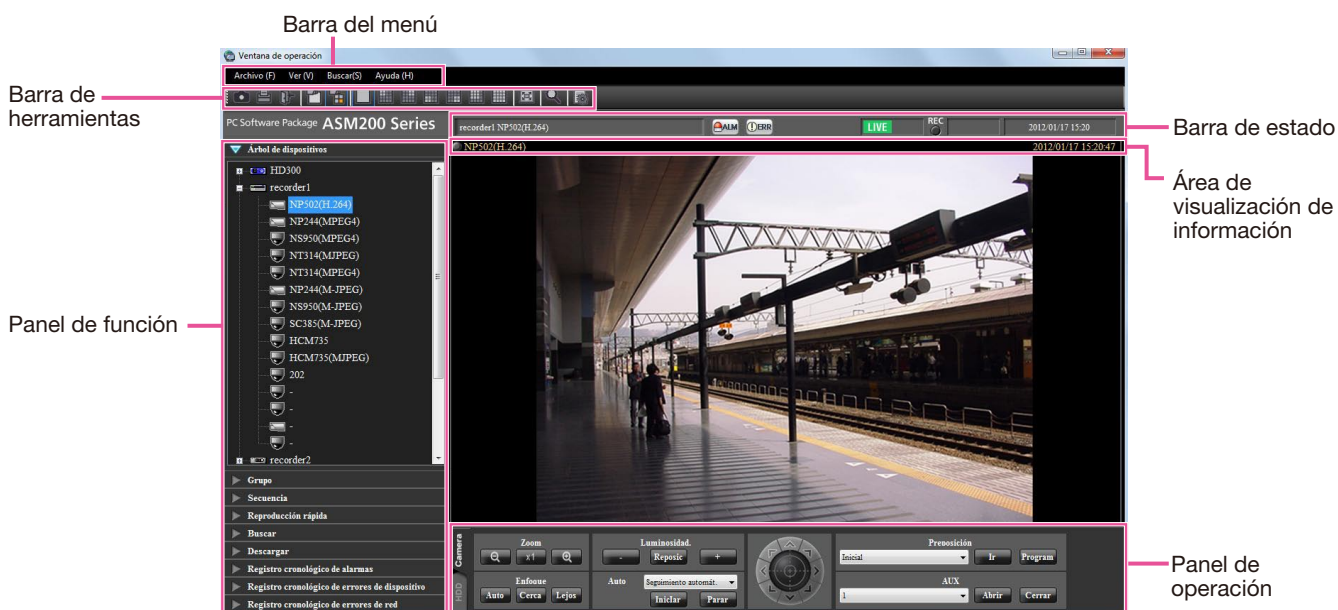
Barra del menú

Barra de herramientas

Panel de función

Barra de estado

Área de visualización de información

Panel de operación

Ventana de operación

Archivo (F) Ver (V) Buscar(S) Ayuda (H)

PC Software Package ASM200 Series

Árbol de dispositivos

HD300
recorder1
NP502(H.264)
NP244(MPEG4)
NS950(MPEG4)
NT314(MJPEG)
NT314(MPEG4)
NP244(M-JPEG)
NS950(M-JPEG)
SC385(M-JPEG)
HCM735
HCM735(MJPEG)
202
-
-
-
-
recorder2

Grupo
Secuencia
Reproducción rápida
Buscar
Descargar
Registro cronológico de alarmas
Registro cronológico de errores de dispositivo
Registro cronológico de errores de red

recorder1 NP502(H.264)
ALM
ERR
LIVE
REC
2012/01/17 15:20

NP502(H.264)
2012/01/17 15:20:47

Camera
HDD

Zoom
x1
Enfoque
Auto
Cerca
Lejos

Luminosidad.
-
Reposic
+
Auto
Seguimiento automát.
Iniciar
Parar

Preposición
Inicial
Ir
Program
AUX
1
Abrir
Cerrar